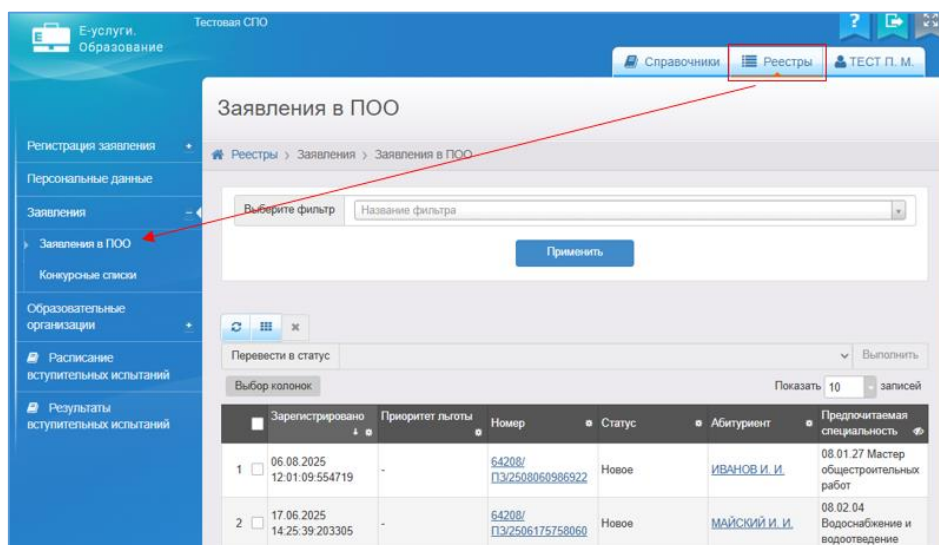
Е-услуги.
Образование

Тестовая СПО

?

Справочники
Реестры
ТЕСТ П. М.

Заявления в ПОО

Регистрация заявления
Персональные данные
Заявления
Заявления в ПОО
Конкурсные списки
Образовательные организации
Расписание вступительных испытаний
Результаты вступительных испытаний

Реестры › Заявления › Заявления в ПОО

Выберите фильтр
Название фильтра

Применить

Перевести в статус
Выполнить
Выбор колонок
Показать 10 записей

| | | Зарегистрировано | Приоритет льготы | Номер | Статус | Абитуриент | Предпочитаемая специальность |
|---|---|---|---|---|---|---|---|
| 1 | | 06.08.2025 12:01:09:554719 | - | 64208/ПЗ/2508060986922 | Новое | ИВАНОВ И. И. | 08.01.27 Мастер общестроительных работ |
| 2 | | 17.06.2025 14:25:39:203305 | - | 64208/ПЗ/2506175758060 | Новое | МАЙСКИЙ И. И. | 08.02.04 Водоснабжение и водоотведение |